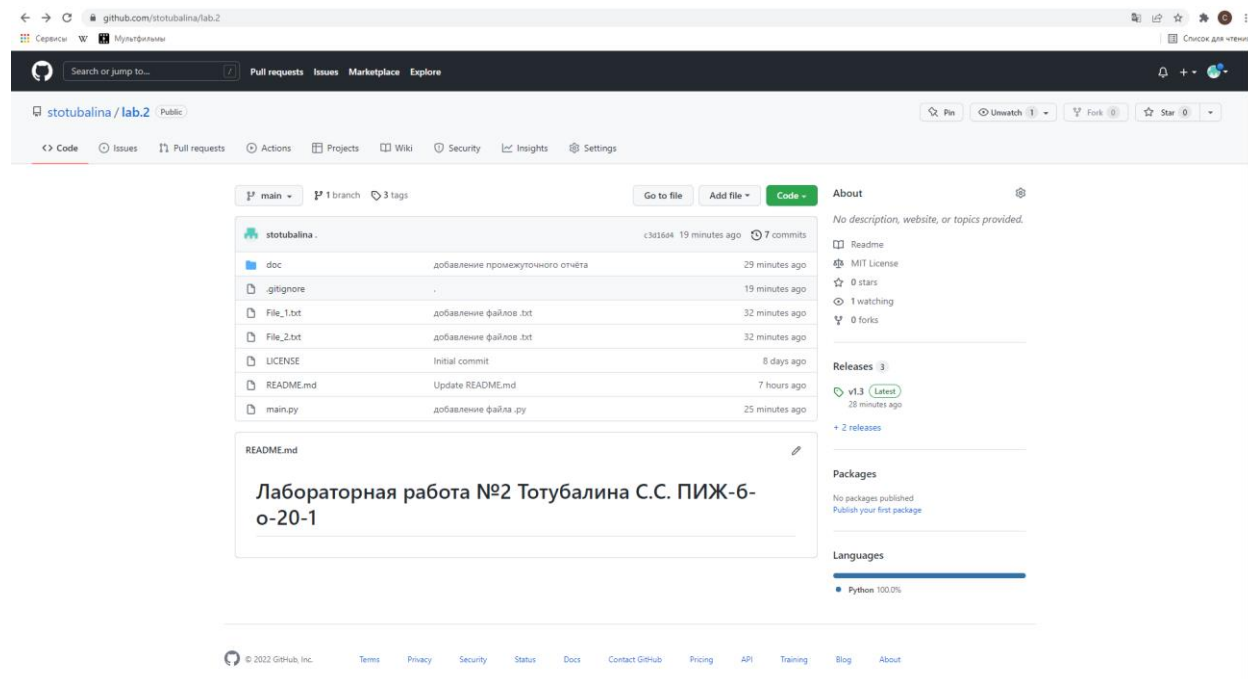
github.com/stotubalina/lab.2

Сервисы W Мультфильмы

Список для чтения

Search or jump to... / Pull requests Issues Marketplace Explore

stotubalina / lab.2 Public

Pin Unwatch 1 Fork 0 Star 0

Code Issues Pull requests Actions Projects Wiki Security Insights Settings

main 1 branch 3 tags Go to file Add file Code

About

No description, website, or topics provided.

Readme
MIT License
0 stars
1 watching
0 forks

stotubalina . c3d16d4 19 minutes ago 7 commits

| | | |
|---|---|---|
| doc | добавление промежуточного отчёта | 29 minutes ago |
| .gitignore | . | 19 minutes ago |
| File_1.txt | добавление файлов .txt | 32 minutes ago |
| File_2.txt | добавление файлов .txt | 32 minutes ago |
| LICENSE | Initial commit | 8 days ago |
| README.md | Update README.md | 7 hours ago |
| main.py | добавление файла .py | 25 minutes ago |

README.md

Лабораторная работа №2 Тотубалина С.С. ПИЖ-б-о-20-1

Releases 3

v1.3 Latest
28 minutes ago

+ 2 releases

Packages

No packages published
Publish your first package

Languages

Python 100.0%

© 2022 GitHub, Inc. Terms Privacy Security Status Docs Contact GitHub Pricing API Training Blog About